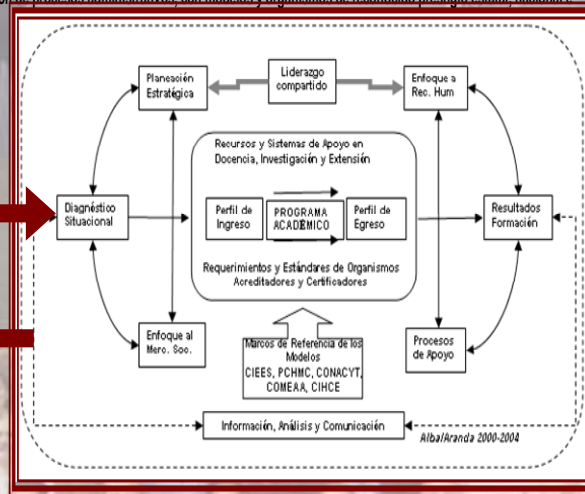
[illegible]

Planeación Estratégica

Liderazgo compartido

Enfoque a Rec. Hum

Recursos y Sistemas de Apoyo en Docencia, Investigación y Extensión

Diagnóstico Situacional

Perfil de Ingreso

PROGRAMA ACADEMICO

Perfil de Egreso

Resultados Formación

Requerimientos y Estándares de Organismos Acreditadores y Certificadores

Enfoque al Merc. Soc.

Marcos de Referencia de los Modelos CIEES, PCHMC, CONACYT, COMEAA, CIHCE

Procesos de Apoyo

Información, Análisis y Comunicación

Alba/Aranda 2000-2004